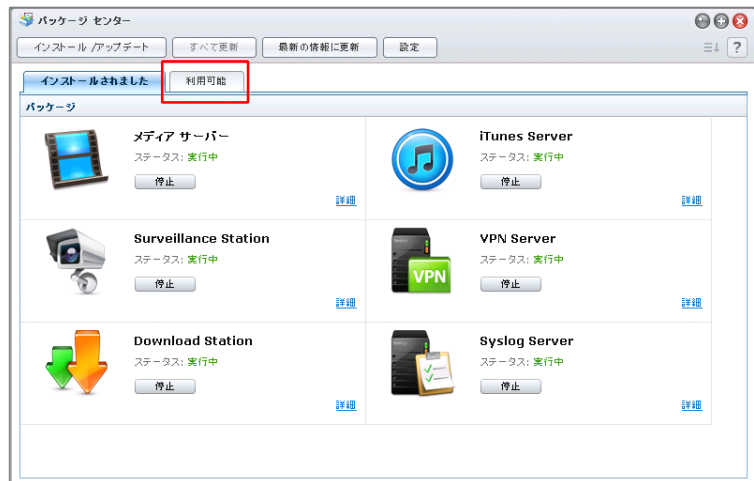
パッケージ センター

インストール /アップデート　すべて更新　最新の情報に更新　設定

?

インストールされました　利用可能

パッケージ

メディア サーバー
ステータス: 実行中
停止
詳細

iTunes Server
ステータス: 実行中
停止
詳細

Surveillance Station
ステータス: 実行中
停止
詳細

VPN Server
ステータス: 実行中
停止
詳細

VPN

Download Station
ステータス: 実行中
停止
詳細

Syslog Server
ステータス: 実行中
停止
詳細